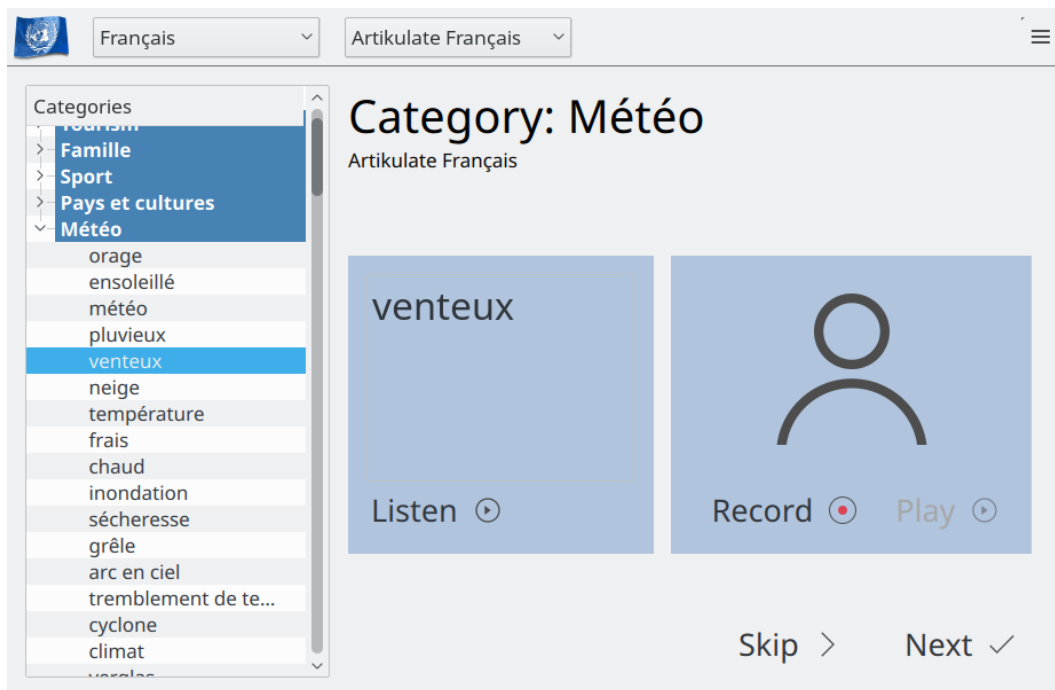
Français
Artikulate Français

Categories
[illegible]
Famille
Sport
Pays et cultures
Météo
orage
ensoleillé
météo
pluvieux
venteux
neige
température
frais
chaud
inondation
sécheresse
grêle
arc en ciel
tremblement de te...
cyclone
climat
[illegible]

Category: Météo
Artikulate Français

venteux

Listen

Record

Play

Skip

Next